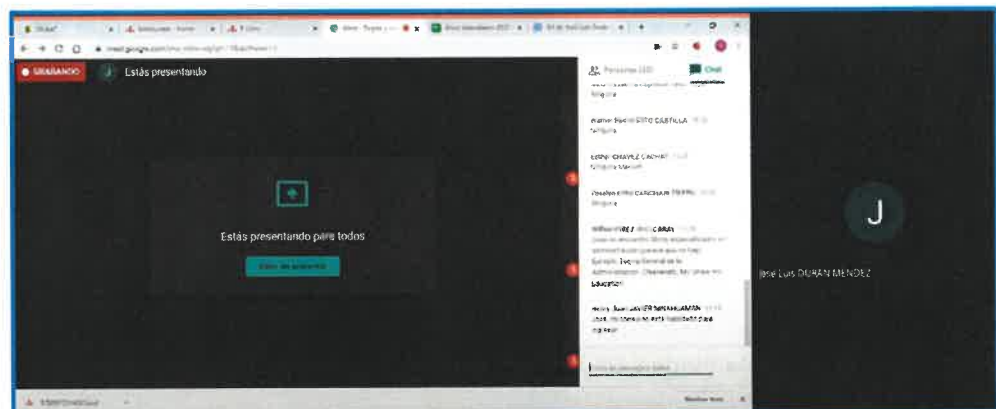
meet.google.com

GRABANDO

J

Estás presentando

Personas

Chat

ninguna

Warner Fran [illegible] SOTO CASTILLA

ninguna

Edwin CHAVEZ CACHAY

ninguna

Rosalva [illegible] CARDENAS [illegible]

ninguna

Wilson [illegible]

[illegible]

Henry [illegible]

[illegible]

Estás presentando para todos

Dejar de presentar

J

José Luis DURAN MENDEZ

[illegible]